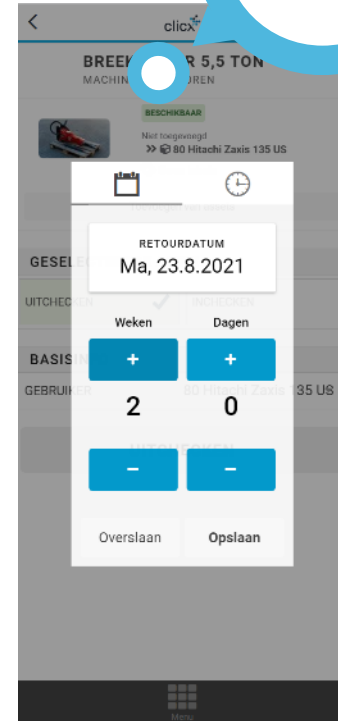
<

clix

BREEK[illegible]R 5,5 TON

MACHIN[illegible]UREN

BESCHIKBAAR

Niet toegevoegd

80 Hitachi Zaxis 135 US

GESELE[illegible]

UITCHECKEN

INCHECKEN

BASIS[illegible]

GEBRUIKER

80 Hitachi Zaxis 135 US

RETOURDATUM

Ma, 23.8.2021

Weken

Dagen

+

+

2

0

–

–

Overslaan

Opslaan

Menu